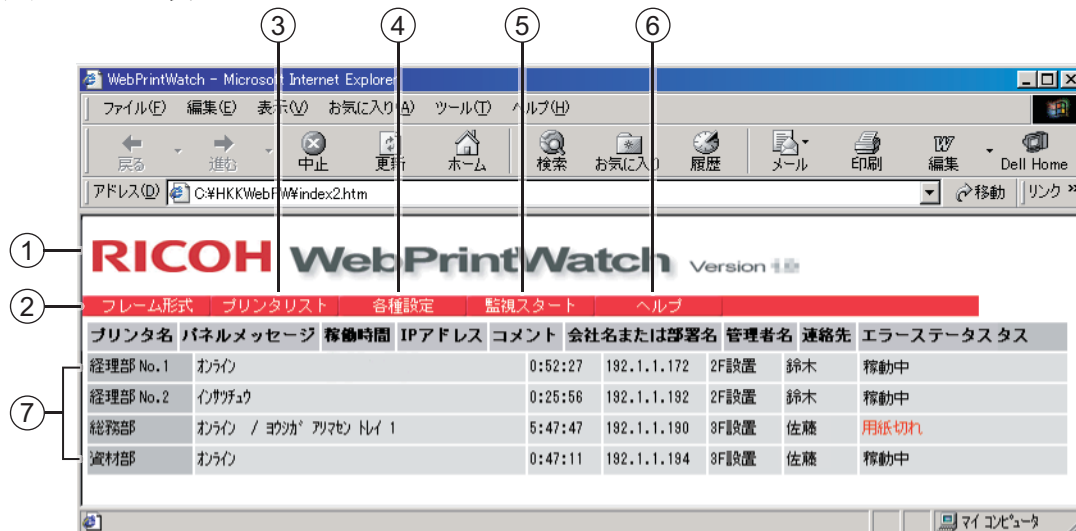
③ ④ ⑤ ⑥

WebPrintWatch - Microsoft Internet Explorer

ファイル(F) 編集(E) 表示(V) お気に入り(A) ツール(T) ヘルプ(H)

戻る 進む 中止 更新 ホーム 検索 お気に入り 履歴 メール 印刷 編集 Dell Home

アドレス(D) C:¥HKKWebPW¥index2.htm 移動 リンク »

①

RICOH WebPrintWatch Version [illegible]

②

フレーム形式 プリンタリスト 各種設定 監視スタート ヘルプ

⑦

| プリンタ名 | パネルメッセージ | 稼働時間 | IPアドレス | コメント | 会社名または部署名 | 管理者名 | 連絡先 | エラーステータス |
|---|---|---|---|---|---|---|---|---|
| 経理部 No.1 | オンライン | 0:52:27 | 192.1.1.172 | 2F設置 | 鈴木 | 稼動中 | | |
| 経理部 No.2 | インサツチュウ | 0:25:56 | 192.1.1.192 | 2F設置 | 鈴木 | 稼動中 | | |
| 総務部 | オンライン / ヨウシガ アリマセン トレイ 1 | 5:47:47 | 192.1.1.190 | 3F設置 | 佐藤 | 用紙切れ | | |
| 資材部 | オンライン | 0:47:11 | 192.1.1.194 | 3F設置 | 佐藤 | 稼動中 | | |

マイ コンピュータ